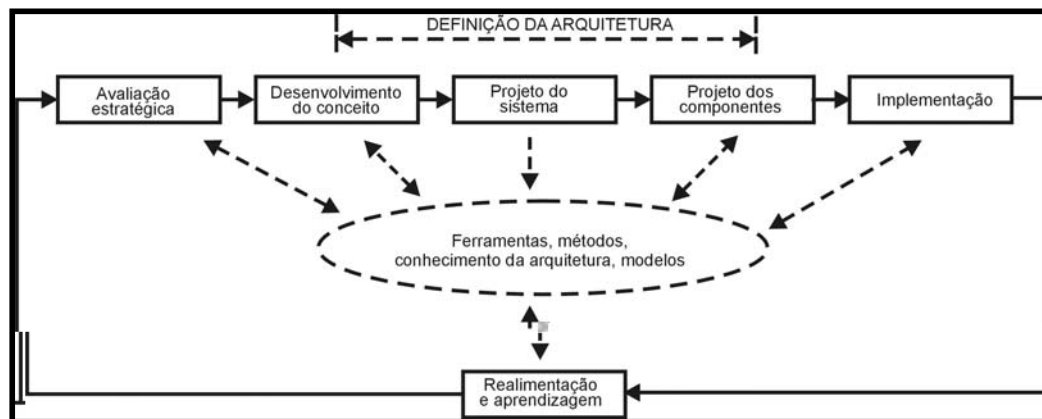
DEFINIÇÃO DA ARQUITETURA

Avaliação estratégica

Desenvolvimento do conceito

Projeto do sistema

Projeto dos componentes

Implementação

Ferramentas, métodos, conhecimento da arquitetura, modelos

Realimentação e aprendizagem